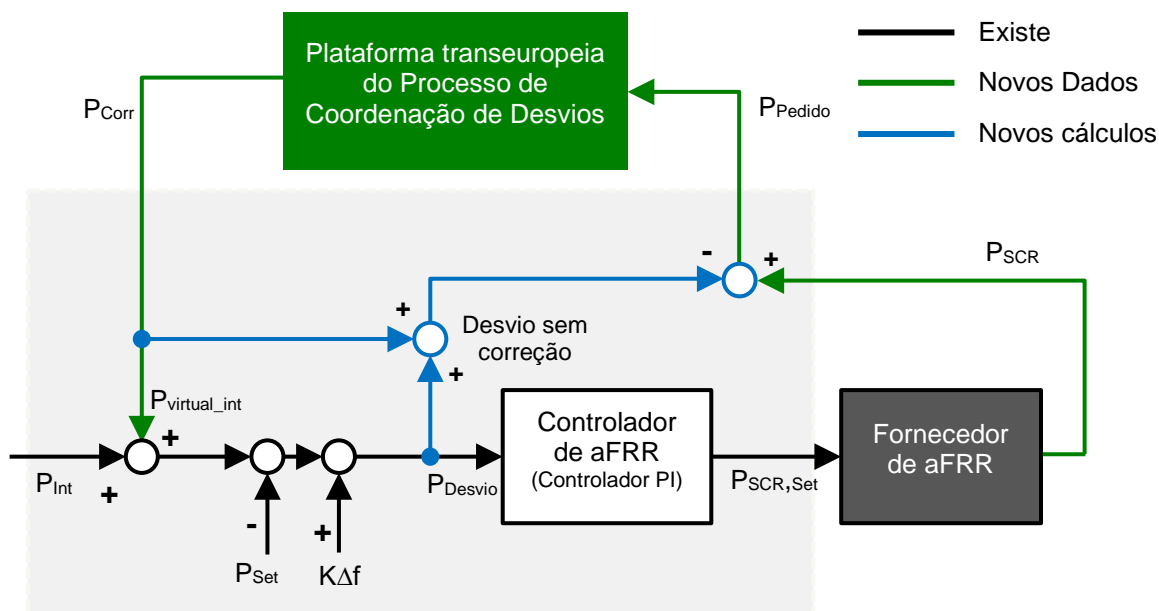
Plataforma transeuropeia do Processo de Coordenação de Desvios

Existe

Novos Dados

Novos cálculos

$P_{Corr}$

$P_{Pedido}$

$P_{SCR}$

-

+

+

Desvio sem correção

+

$P_{virtual\_int}$

+

Controlador de aFRR (Controlador PI)

Fornecedor de aFRR

$P_{Int}$

+

$P_{Desvio}$

$P_{SCR,Set}$

-

+

$P_{Set}$

$K\Delta f$